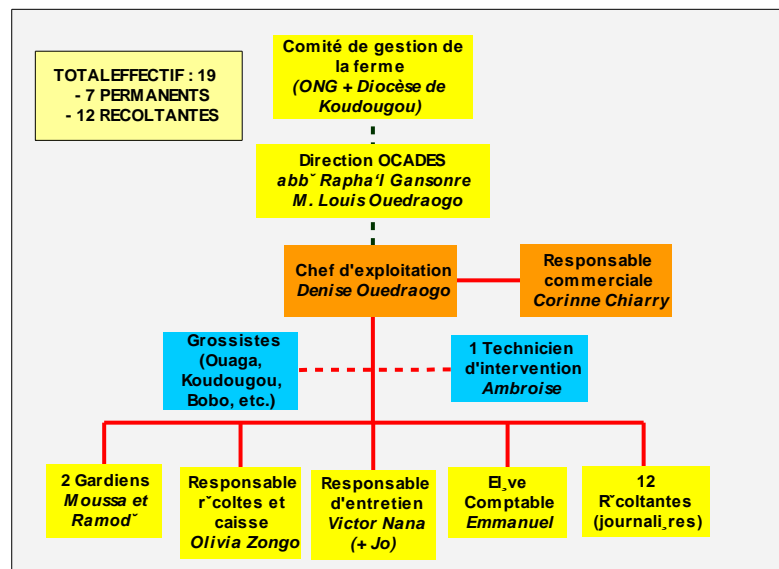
TOTALEFFECTIF : 19
- 7 PERMANENTS
- 12 RECOLTANTES

Comité de gestion de la ferme
*(ONG + Diocèse de Koudougou)*

Direction OCADES
*abb˘ Rapha'l Gansonre*
*M. Louis Ouedraogo*

Chef d'exploitation
*Denise Ouedraogo*

Responsable commerciale
*Corinne Chiarry*

Grossistes (Ouaga, Koudougou, Bobo, etc.)

1 Technicien d'intervention
*Ambroise*

2 Gardiens
*Moussa et Ramod˘*

Responsable r˘coltes et caisse
*Olivia Zongo*

Responsable d'entretien
*Victor Nana (+ Jo)*

El_ve Comptable
*Emmanuel*

12 R˘coltantes (journali_res)